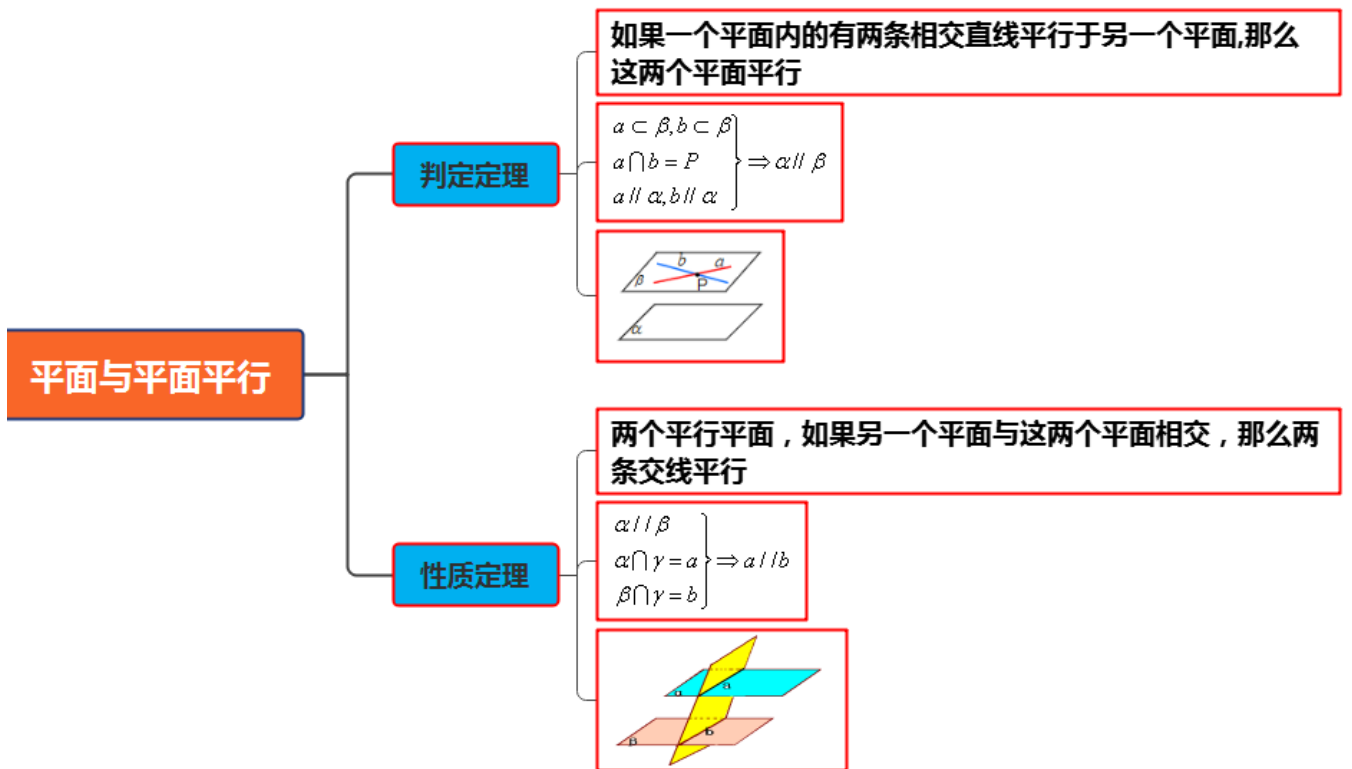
平面与平面平行

判定定理

如果一个平面内的有两条相交直线平行于另一个平面,那么这两个平面平行

$\left.\begin{array}{l} a \subset \beta, b \subset \beta \\ a \cap b = P \\ a // \alpha, b // \alpha \end{array}\right\} \Rightarrow \alpha // \beta$

b a β P
α

性质定理

两个平行平面，如果另一个平面与这两个平面相交，那么两条交线平行

$\left.\begin{array}{l} \alpha // \beta \\ \alpha \cap \gamma = a \\ \beta \cap \gamma = b \end{array}\right\} \Rightarrow a // b$

α a
β b